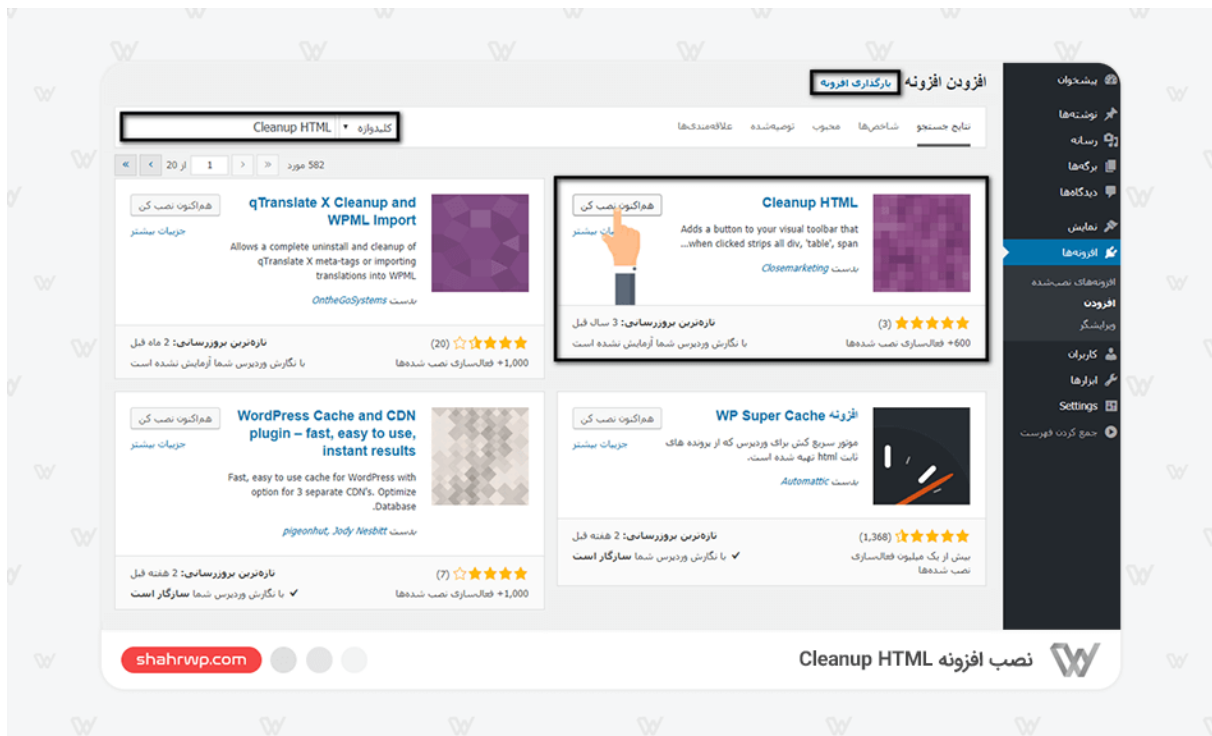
افزودن افزونه بارگذاری افزونه

پیشخوان
نوشته‌ها
رسانه
برگه‌ها
دیدگاه‌ها
نمایش
افزونه‌ها
افزونه‌های نصب‌شده
افزودن
ویرایشگر
کاربران
ابزارها
Settings
جمع کردن فهرست

نتایج جستجو | شاخص‌ها | محبوب | توصیه‌شده | علاقه‌مندی‌ها

کلیدواژه Cleanup HTML

582 مورد « ‹ 1 از 20 › »

Cleanup HTML
هم‌اکنون نصب کن
جزئیات بیشتر
Adds a button to your visual toolbar that when clicked strips all div, 'table', span...
بدست Closemarketing
(3)
+600 فعال‌سازی نصب شده‌ها
تازه‌ترین بروزرسانی: 3 سال قبل
با نگارش وردپرس شما آزمایش نشده است

qTranslate X Cleanup and WPML Import
هم‌اکنون نصب کن
جزئیات بیشتر
Allows a complete uninstall and cleanup of qTranslate X meta-tags or importing translations into WPML
بدست OntheGoSystems
(20)
+1,000 فعال‌سازی نصب شده‌ها
تازه‌ترین بروزرسانی: 2 ماه قبل
با نگارش وردپرس شما آزمایش نشده است

افزونه WP Super Cache
هم‌اکنون نصب کن
جزئیات بیشتر
موتور سریع کش برای وردپرس که از پرونده های ثابت html تهیه شده است.
بدست Automattic
(1,368)
بیش از یک میلیون فعال‌سازی نصب شده‌ها
تازه‌ترین بروزرسانی: 2 هفته قبل
✔ با نگارش وردپرس شما سازگار است

WordPress Cache and CDN plugin – fast, easy to use, instant results
هم‌اکنون نصب کن
جزئیات بیشتر
Fast, easy to use cache for WordPress with option for 3 separate CDN's. Optimize Database.
بدست pigeonhut, Jody Nesbitt
(7)
+1,000 فعال‌سازی نصب شده‌ها
تازه‌ترین بروزرسانی: 2 هفته قبل
✔ با نگارش وردپرس شما سازگار است

نصب افزونه Cleanup HTML
shahrwp.com